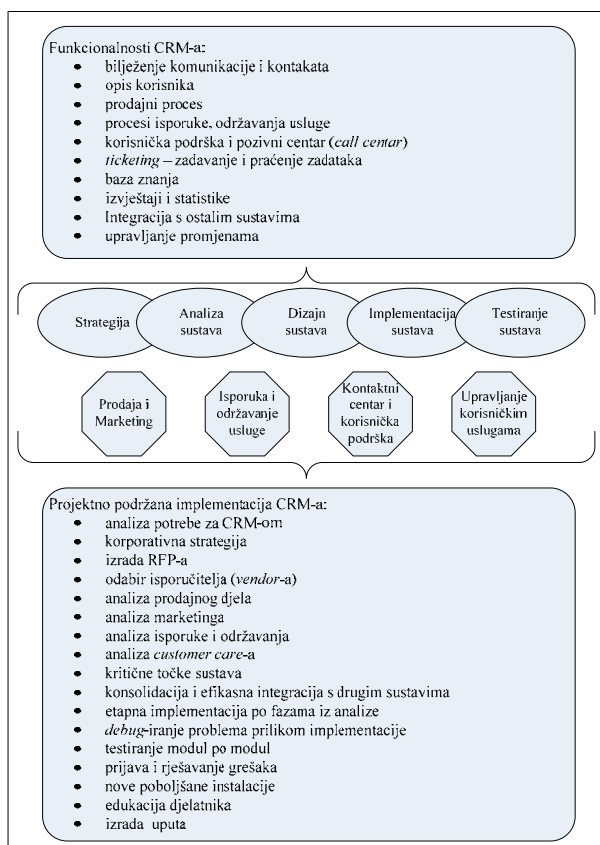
Funkcionalnosti CRM-a:

- bilježenje komunikacije i kontakata
- opis korisnika
- prodajni proces
- procesi isporuke, održavanja usluge
- korisnička podrška i pozivni centar (*call centar*)
- *ticketing* – zadavanje i praćenje zadataka
- baza znanja
- izvještaji i statistike
- Integracija s ostalim sustavima
- upravljanje promjenama

Strategija

Analiza sustava

Dizajn sustava

Implementacija sustava

Testiranje sustava

Prodaja i Marketing

Isporuka i održavanje usluge

Kontaktni centar i korisnička podrška

Upravljanje korisničkim uslugama

Projektno podržana implementacija CRM-a:

- analiza potrebe za CRM-om
- korporativna strategija
- izrada RFP-a
- odabir isporučitelja (*vendor*-a)
- analiza prodajnog djela
- analiza marketinga
- analiza isporuke i održavanja
- analiza *customer care*-a
- kritične točke sustava
- konsolidacija i efikasna integracija s drugim sustavima
- etapna implementacija po fazama iz analize
- *debug*-iranje problema prilikom implementacije
- testiranje modul po modul
- prijava i rješavanje grešaka
- nove poboljšane instalacije
- edukacija djelatnika
- izrada uputa